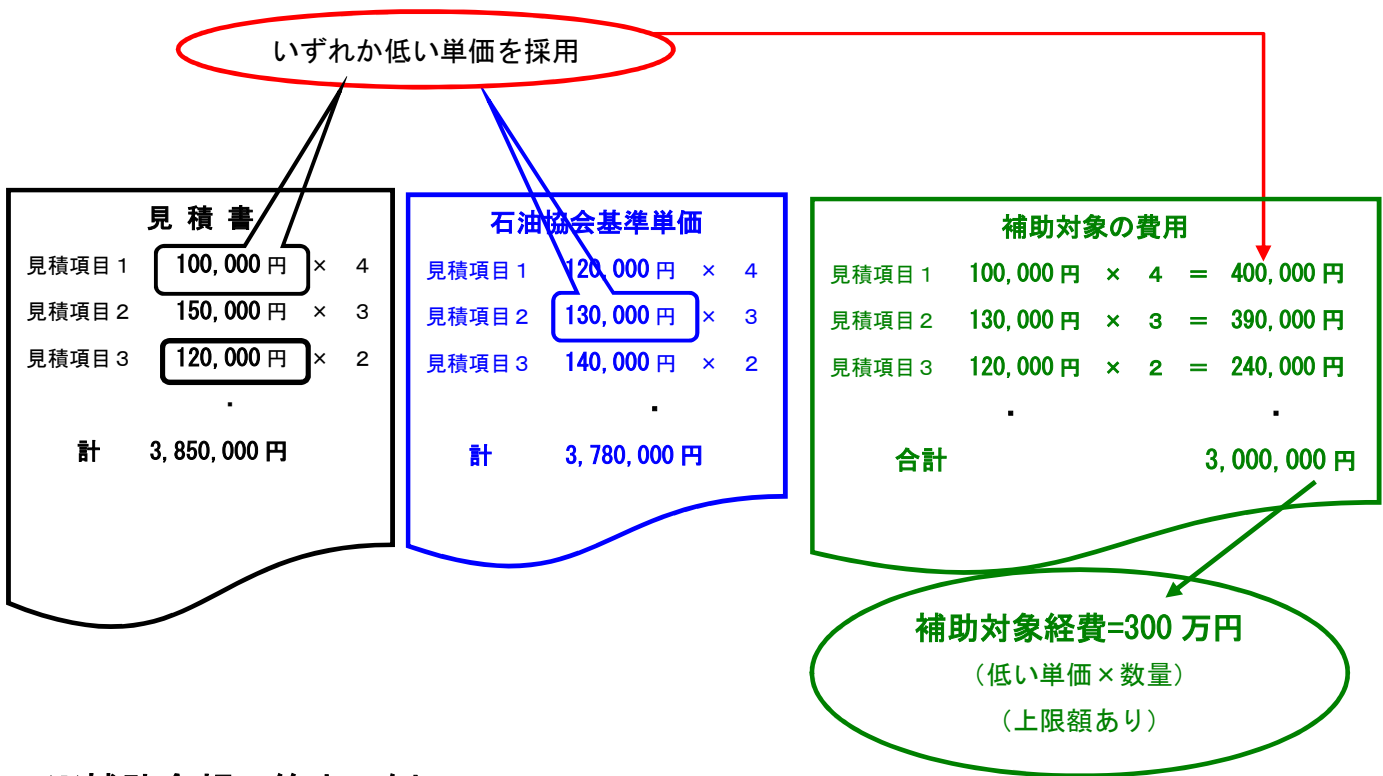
いずれか低い単価を採用

見 積 書
見積項目１ 100,000 円 × 4
見積項目２ 150,000 円 × 3
見積項目３ 120,000 円 × 2
・
計 3,850,000 円

石油協会基準単価
見積項目１ 120,000 円 × 4
見積項目２ 130,000 円 × 3
見積項目３ 140,000 円 × 2
・
計 3,780,000 円

補助対象の費用
見積項目１ 100,000 円 × 4 ＝ 400,000 円
見積項目２ 130,000 円 × 3 ＝ 390,000 円
見積項目３ 120,000 円 × 2 ＝ 240,000 円
・ ・
合計 3,000,000 円

補助対象経費=300 万円
（低い単価×数量）
（上限額あり）

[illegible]